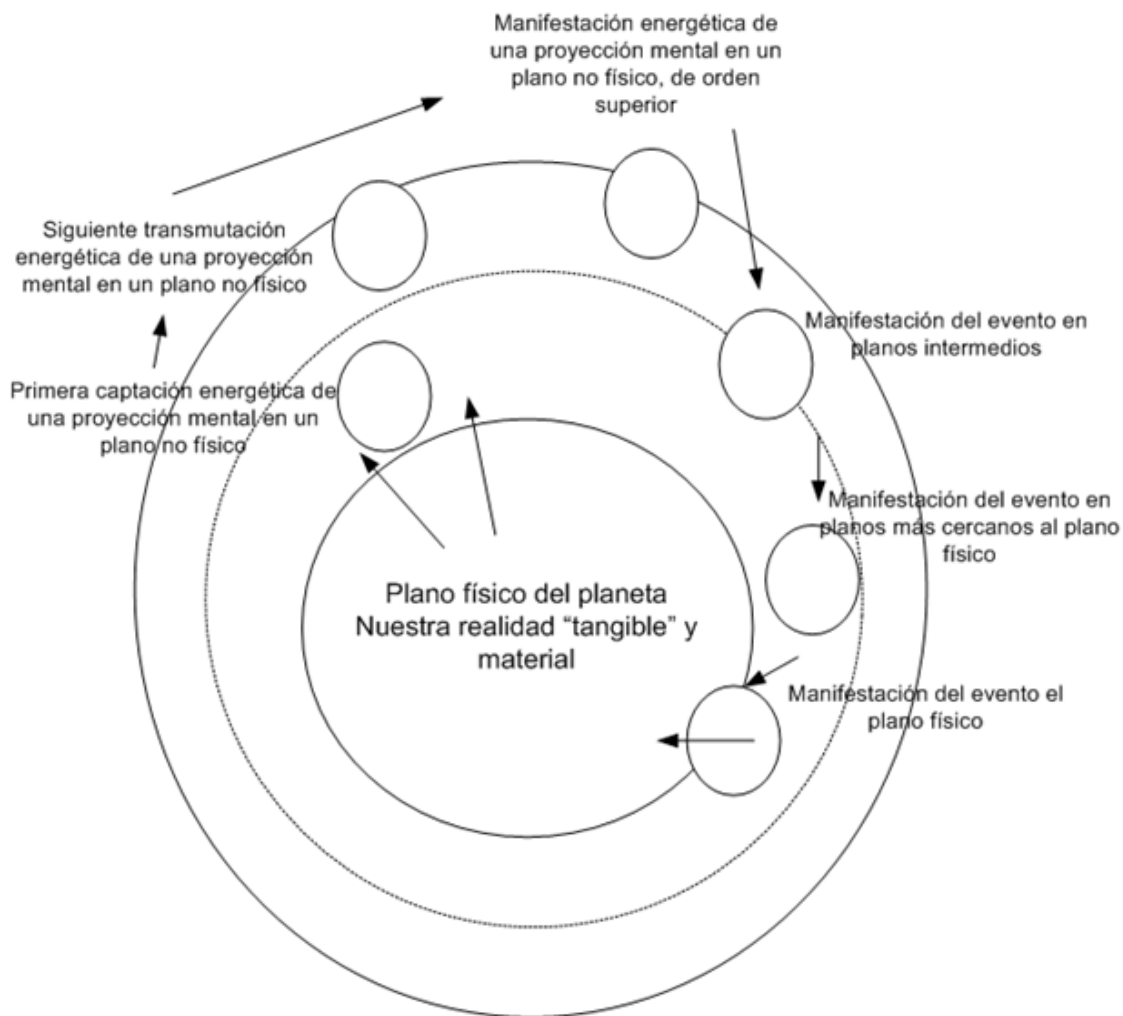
Manifestación energética de una proyección mental en un plano no físico, de orden superior

Siguiente transmutación energética de una proyección mental en un plano no físico

Manifestación del evento en planos intermedios

Primera captación energética de una proyección mental en un plano no físico

Manifestación del evento en planos más cercanos al plano físico

Plano físico del planeta
Nuestra realidad "tangible" y material

Manifestación del evento el plano físico